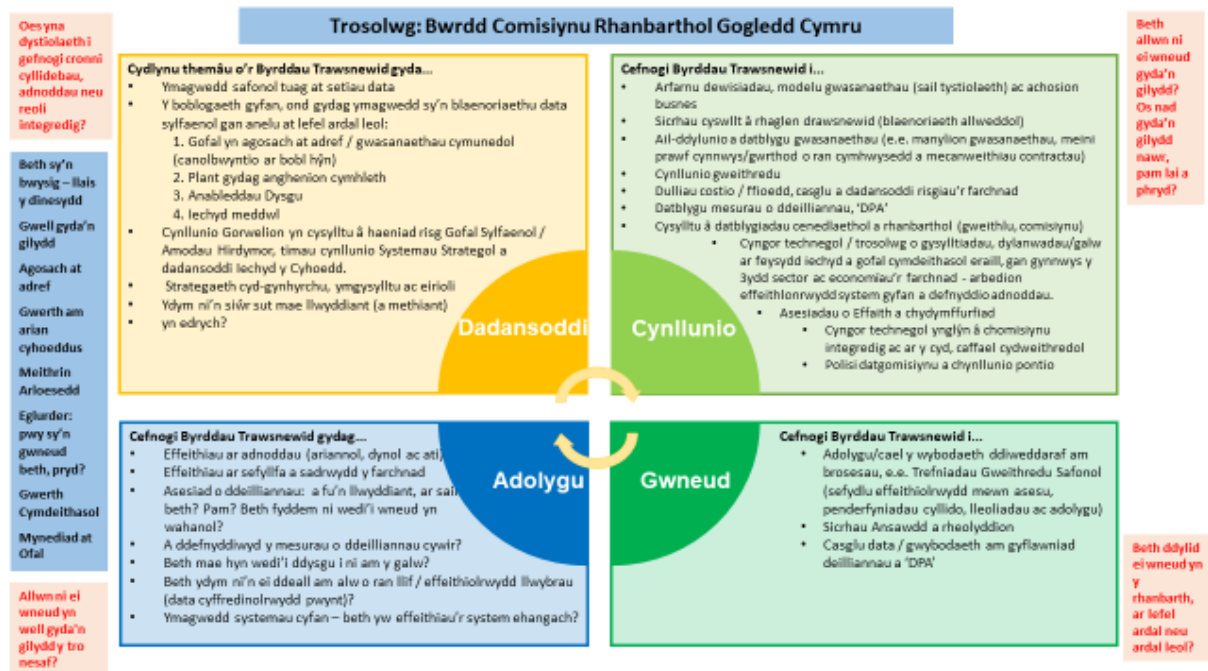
Trosolwg: Bwrdd Comisiynu Rhanbarthol Gogledd Cymru

Oes yna dystiolaeth i gefnogi cronni cyllidebau, adnoddau neu reoli integredig?

Beth sy'n bwysig – llais y dinesydd

Gwell gyda'n gilydd

Agosach at adref

Gwerth am arian cyhoeddus

Meithrin Arloesedd

Eglurder: pwy sy'n gwneud beth, pryd?

Gwerth Cymdeithasol

Mynediad at Ofal

Allwn ni ei wneud yn well gyda'n gilydd y tro nesaf?

Cydlynu themâu o'r Byrddau Trawsnewid gyda...
- Ymagwedd safonol tuag at setiau data
- Y boblogaeth gyfan, ond gydag ymagwedd sy'n blaenoriaethu data sylfaenol gan anelu at lefel ardal leol:
 1. Gofal yn agosach at adref / gwasanaethau cymunedol (canolbwyntio ar bobl hŷn)
 2. Plant gydag anghenion cymhleth
 3. Anableddau Dysgu
 4. Iechyd meddwl
- Cynllunio Gorwelion yn cysylltu â haeniad risg Gofal Sylfaenol / Amodau Hirdymor, timau cynllunio Systemau Strategol a dadansoddi Iechyd y Cyhoedd.
- Strategaeth cyd-gynhyrchu, ymgysylltu ac eirioli
- Ydym ni'n siŵr sut mae llwyddiant (a methiant)
- yn edrych?

Dadansoddi

Cefnogi Byrddau Trawsnewid i...
- Arfarnu dewisiadau, modelu gwasanaethau (sail tystiolaeth) ac achosion busnes
- Sicrhau cyswllt â rhaglen drawsnewid (blaenoriaeth allweddol)
- Ail-ddylunio a datblygu gwasanaethau (e.e. manylion gwasanaethau, meini prawf cynnwys/gwrthod o ran cymhwysedd a mecanweithiau contractau)
- Cynllunio gweithredu
- Dulliau costio / ffioedd, casglu a dadansoddi risgiau'r farchnad
- Datblygu mesurau o ddeilliannau, 'DPA'
- Cysylltu â datblygiadau cenedlaethol a rhanbarthol (gweithlu, comisiynu)
 - Cyngor technegol / trosolwg o gysylltiadau, dylanwadau/galw ar feysydd iechyd a gofal cymdeithasol eraill, gan gynnwys y 3ydd sector ac economiau'r farchnad - arbedion effeithlonrwydd system gyfan a defnyddio adnoddau.
 - Asesiadau o Effaith a chydymffurfiad
 - Cyngor technegol ynglŷn â chomisiynu integredig ac ar y cyd, caffael cydweithredol
 - Polisi datgomisiynu a chynllunio pontio

Cynllunio

Beth allwn ni ei wneud gyda'n gilydd? Os nad gyda'n gilydd nawr, pam lai a phryd?

Cefnogi Byrddau Trawsnewid gydag...
- Effeithiau ar adnoddau (ariannol, dynol ac ati)
- Effeithiau ar sefyllfa a sadrwydd y farchnad
- Asesiad o ddeilliannau: a fu'n llwyddiant, ar sail beth? Pam? Beth fyddem ni wedi'i wneud yn wahanol?
- A ddefnyddiwyd y mesurau o ddeilliannau cywir?
- Beth mae hyn wedi'i ddysgu i ni am y galw?
- Beth ydym ni'n ei ddeall am alw o ran llif / effeithiolrwydd llwybrau (data cyffredinolrwydd pwynt)?
- Ymagwedd systemau cyfan – beth yw effeithiau'r system ehangach?

Adolygu

Gwneud

Cefnogi Byrddau Trawsnewid i...
- Adolygu/cael y wybodaeth ddiweddaraf am brosesau, e.e. Trefniadau Gweithredu Safonol (sefydlu effeithiolrwydd mewn asesu, penderfyniadau cyllido, lleoliadau ac adolygu)
- Sicrhau Ansawdd a rheolyddion
- Casglu data / gwybodaeth am gyflawniad deilliannau a 'DPA'

Beth ddylid ei wneud yn y rhanbarth, ar lefel ardal neu ardal leol?